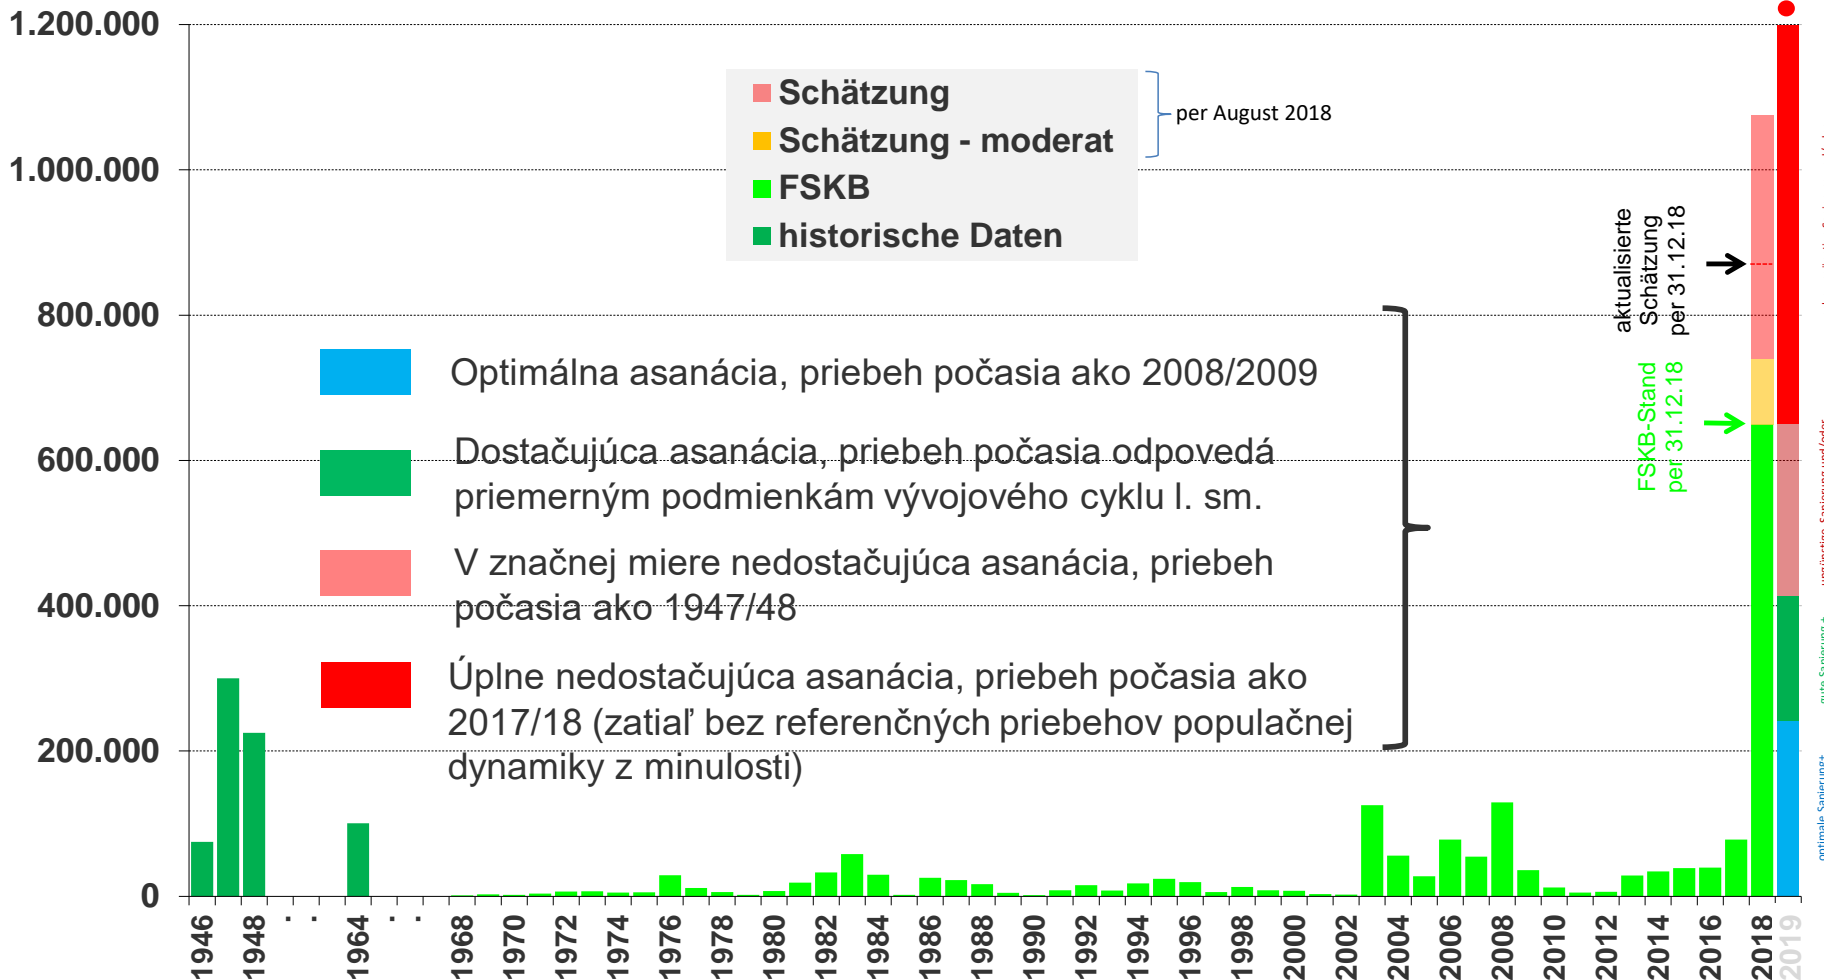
1.200.000
1.000.000
800.000
600.000
400.000
200.000
0

Schätzung
Schätzung - moderat
FSKB
historische Daten

per August 2018

Optimálna asanácia, priebeh počasia ako 2008/2009

Dostačujúca asanácia, priebeh počasia odpovedá priemerným podmienkam vývojového cyklu l. sm.

V značnej miere nedostačujúca asanácia, priebeh počasia ako 1947/48

Úplne nedostačujúca asanácia, priebeh počasia ako 2017/18 (zatiaľ bez referenčných priebehov populačnej dynamiky z minulosti)

aktualisierte Schätzung per 31.12.18

FSKB-Stand per 31.12.18

optimale Sanierung+ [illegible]
gute Sanierung+ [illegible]
unzureichende Sanierung und/oder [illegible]

1946
1948
. .
1964
. .
1968
1970
1972
1974
1976
1978
1980
1982
1984
1986
1988
1990
1992
1994
1996
1998
2000
2002
2004
2006
2008
2010
2012
2014
2016
2018
2019